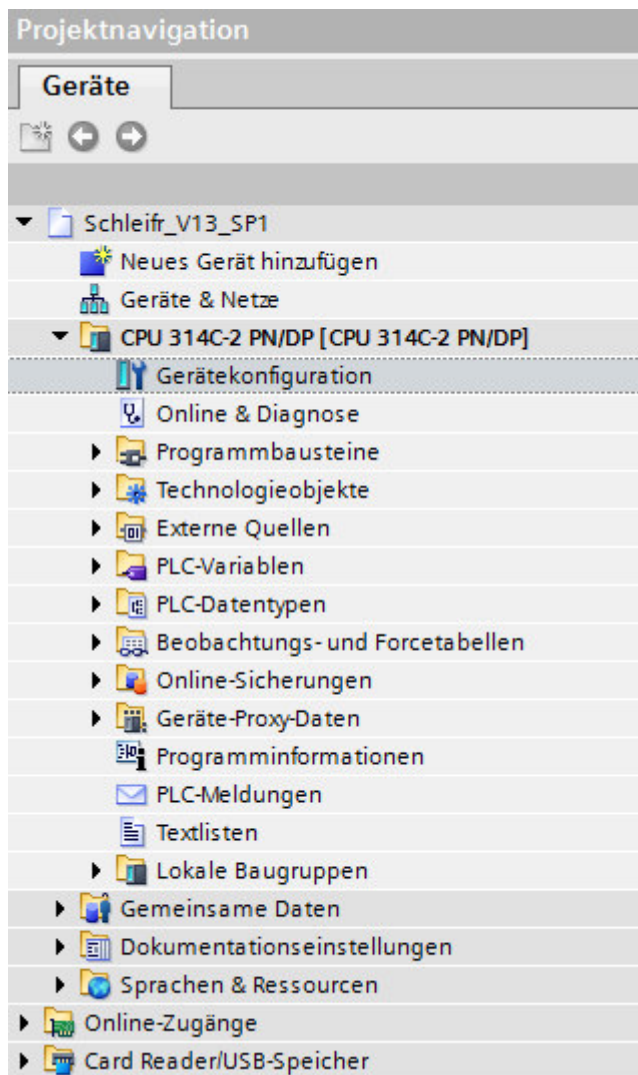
Projektnavigation

Geräte

Schleifr_V13_SP1
Neues Gerät hinzufügen
Geräte & Netze
CPU 314C-2 PN/DP [CPU 314C-2 PN/DP]
Gerätekonfiguration
Online & Diagnose
Programmbausteine
Technologieobjekte
Externe Quellen
PLC-Variablen
PLC-Datentypen
Beobachtungs- und Forcetabellen
Online-Sicherungen
Geräte-Proxy-Daten
Programminformationen
PLC-Meldungen
Textlisten
Lokale Baugruppen
Gemeinsame Daten
Dokumentationseinstellungen
Sprachen & Ressourcen
Online-Zugänge
Card Reader/USB-Speicher